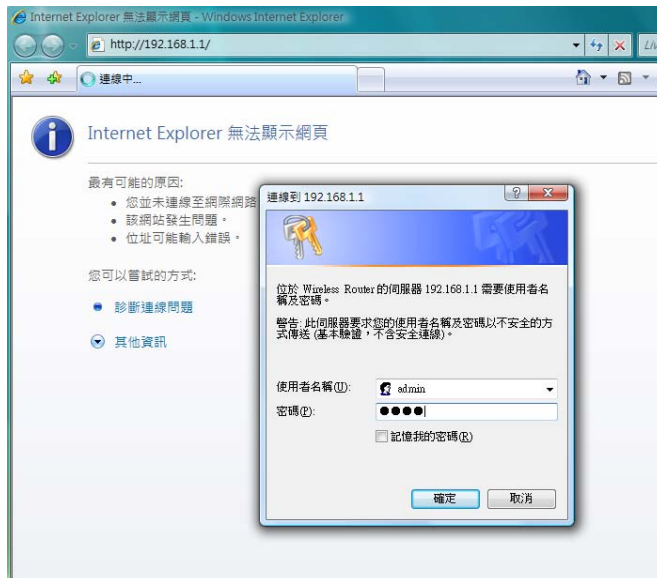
Internet Explorer 無法顯示網頁 - Windows Internet Explorer

http://192.168.1.1/

連線中...

Internet Explorer 無法顯示網頁

最有可能的原因:
• 您並未連線至網際網路
• 該網站發生問題。
• 位址可能輸入錯誤。

您可以嘗試的方式:

診斷連線問題

其他資訊

連線到 192.168.1.1

位於 Wireless Router 的伺服器 192.168.1.1 需要使用者名稱及密碼。

警告: 此伺服器要求您的使用者名稱及密碼以不安全的方式傳送 (基本驗證，不含安全連線)。

使用者名稱(U): admin

密碼(P): ●●●●

記憶我的密碼(R)

確定 取消